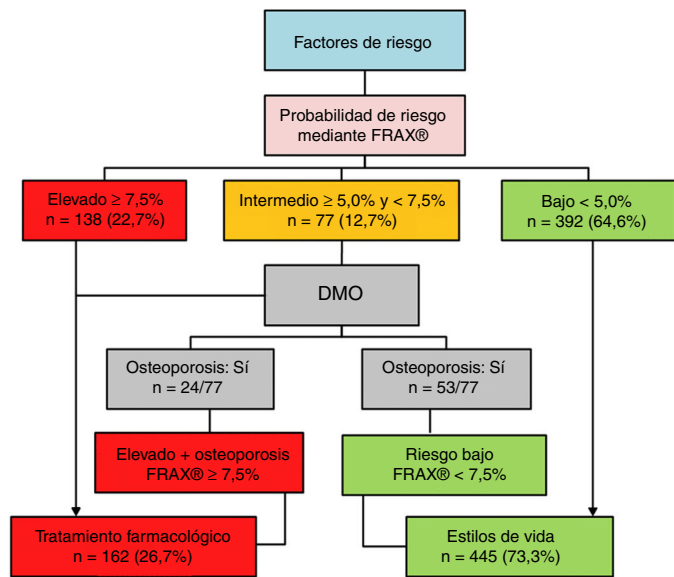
Factores de riesgo

Probabilidad de riesgo mediante FRAX®

Elevado ≥ 7,5%
n = 138 (22,7%)

Intermedio ≥ 5,0% y < 7,5%
n = 77 (12,7%)

Bajo < 5,0%
n = 392 (64,6%)

DMO

Osteoporosis: Sí
n = 24/77

Osteoporosis: Sí
n = 53/77

Elevado + osteoporosis
FRAX® ≥ 7,5%

Riesgo bajo
FRAX® < 7,5%

Tratamiento farmacológico
n = 162 (26,7%)

Estilos de vida
n = 445 (73,3%)